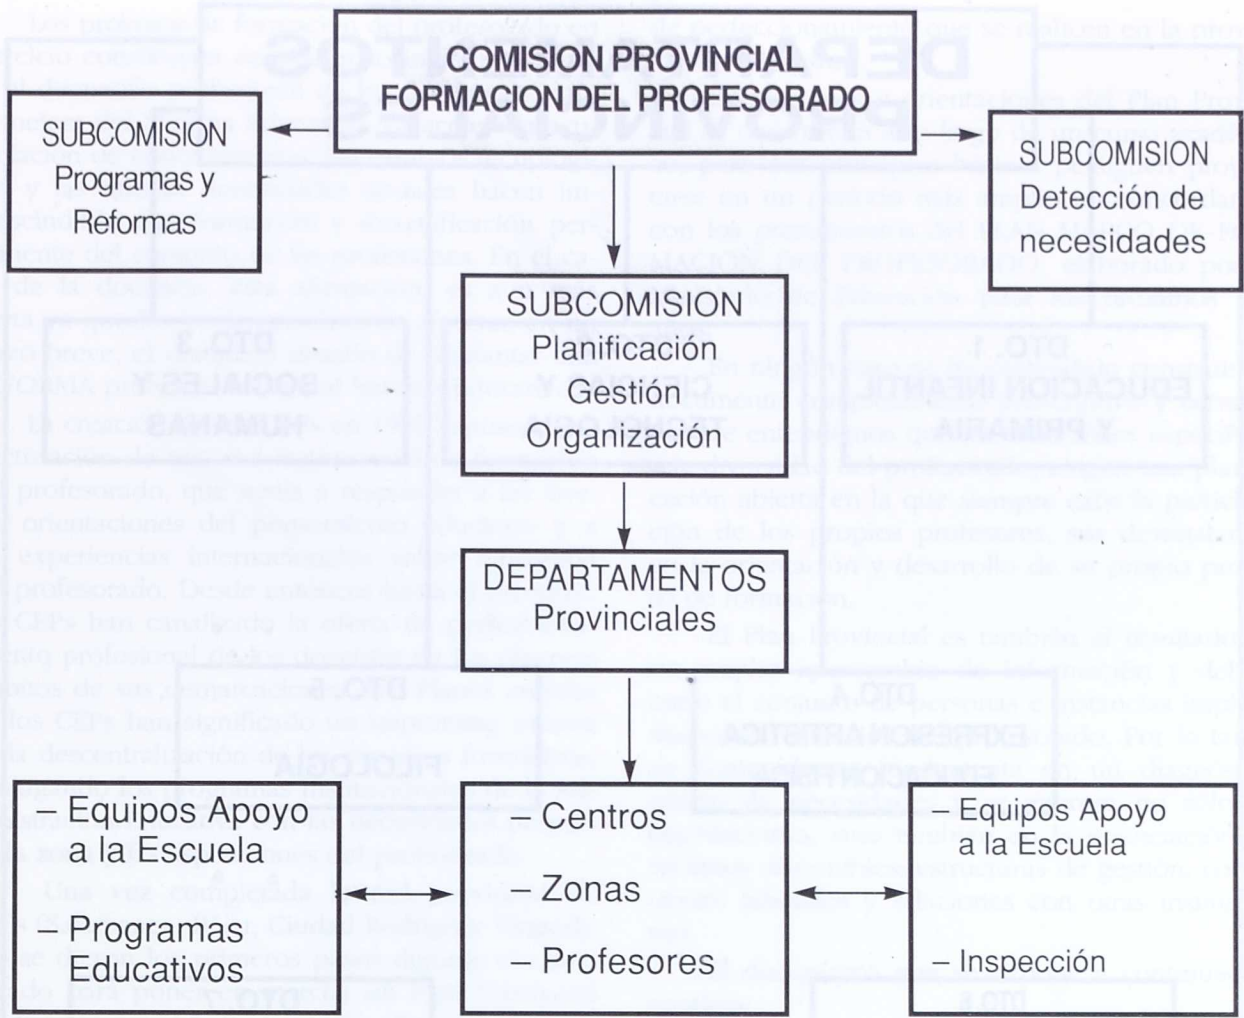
COMISION PROVINCIAL
FORMACION DEL PROFESORADO

SUBCOMISION
Programas y
Reformas

SUBCOMISION
Detección de
necesidades

SUBCOMISION
Planificación
Gestión
Organización

DEPARTAMENTOS
Provinciales

– Equipos Apoyo
a la Escuela

– Programas
Educativos

– Centros

– Zonas

– Profesores

– Equipos Apoyo
a la Escuela

– Inspección